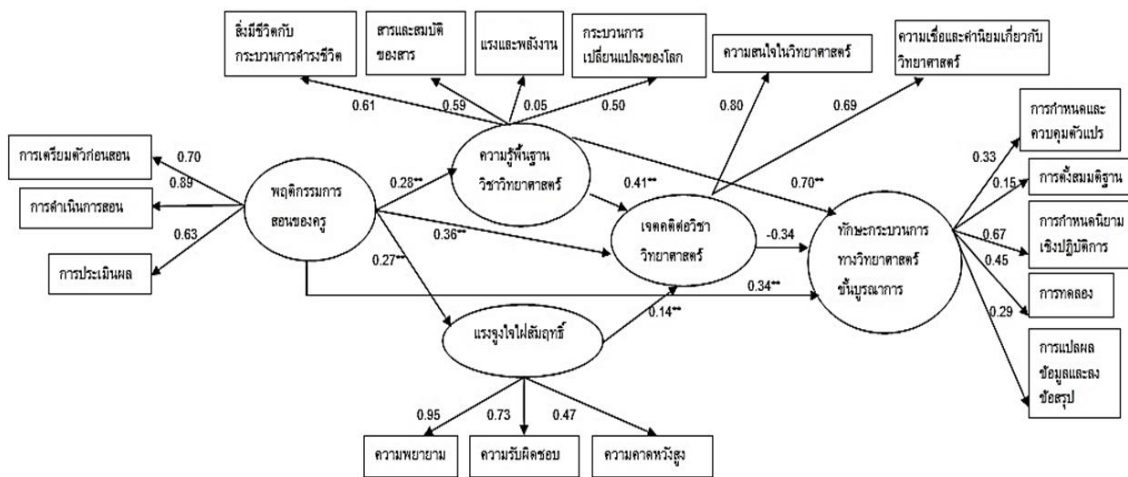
สิ่งมีชีวิตกับกระบวนการดำรงชีวิต

สารและสมบัติของสาร

แรงและพลังงาน

กระบวนการเปลี่ยนแปลงของโลก

ความสนใจในวิทยาศาสตร์

ความเชื่อและค่านิยมเกี่ยวกับวิทยาศาสตร์

0.61

0.59

0.05

0.50

0.80

0.69

การเตรียมตัวก่อนสอน

การดำเนินการสอน

การประเมินผล

0.70

0.89

0.63

พฤติกรรมการสอนของครู

0.28**

ความรู้พื้นฐานวิชาวิทยาศาสตร์

0.41**

0.70**

0.36**

เจตคติต่อวิชาวิทยาศาสตร์

-0.34

0.27**

0.34**

ทักษะกระบวนการทางวิทยาศาสตร์ขั้นบูรณาการ

แรงจูงใจใฝ่สัมฤทธิ์

0.14**

0.95

0.73

0.47

ความพยายาม

ความรับผิดชอบ

ความคาดหวังสูง

การกำหนดและควบคุมตัวแปร

0.33

0.15

การตั้งสมมติฐาน

การกำหนดนิยามเชิงปฏิบัติการ

0.67

0.45

การทดลอง

0.29

การแปลผลข้อมูลและลงข้อสรุป